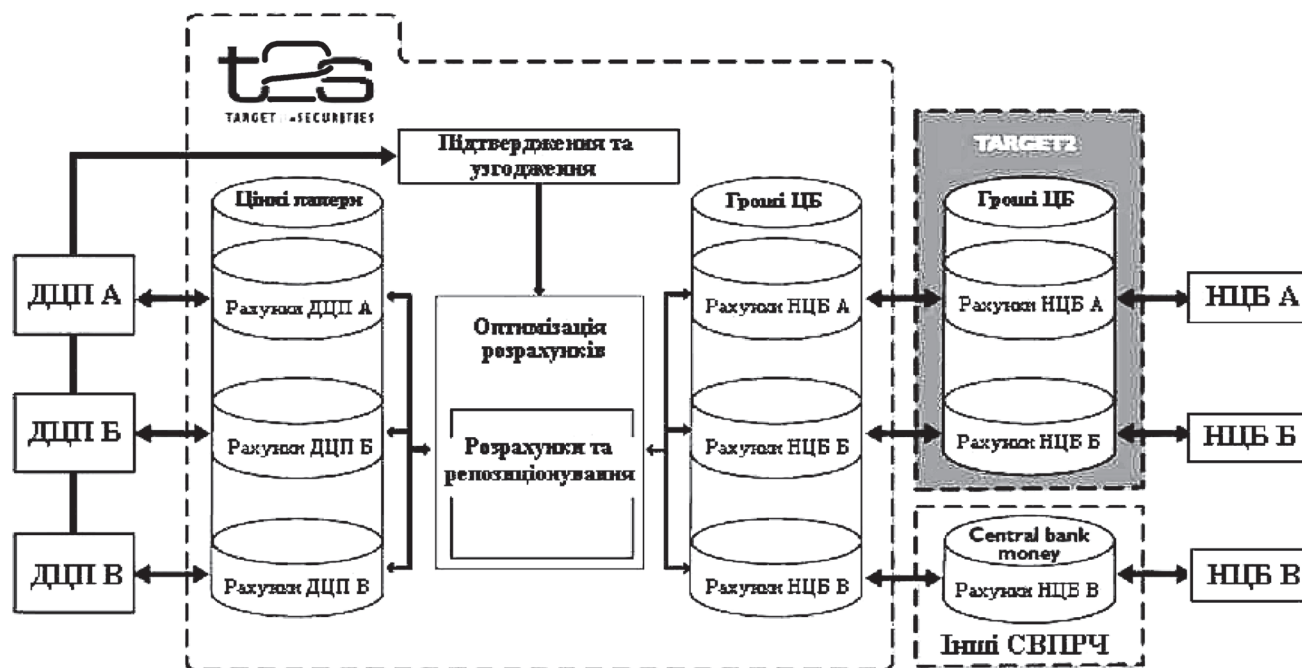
t2s
TARGET2-SECURITIES

Підтвердження та узгодження

Цінні папери
Рахунки ДЦП А
Рахунки ДЦП Б
Рахунки ДЦП В

ДЦП А
ДЦП Б
ДЦП В

Оптимізація розрахунків

Розрахунки та репозиціонування

Гроші ЦБ
Рахунки НЦБ А
Рахунки НЦБ Б
Рахунки НЦБ В

TARGET2
Гроші ЦБ
Рахунки НЦБ А
Рахунки НЦБ Б

Central bank money
Рахунки НЦБ В
Інші СВПРЧ

НЦБ А
НЦБ Б
НЦБ В